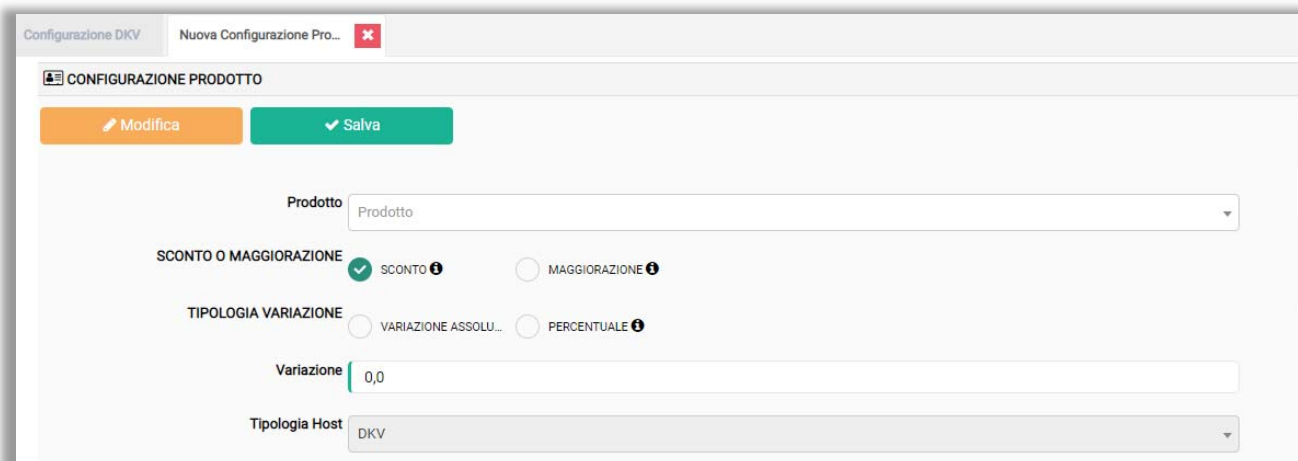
Configurazione DKV Nuova Configurazione Pro... ✖

CONFIGURAZIONE PRODOTTO

Modifica Salva

Prodotto Prodotto

SCONTO O MAGGIORAZIONE SCONTO MAGGIORAZIONE

TIPOLOGIA VARIAZIONE VARIAZIONE ASSOLU... PERCENTUALE

Variazione 0,0

Tipologia Host DKV